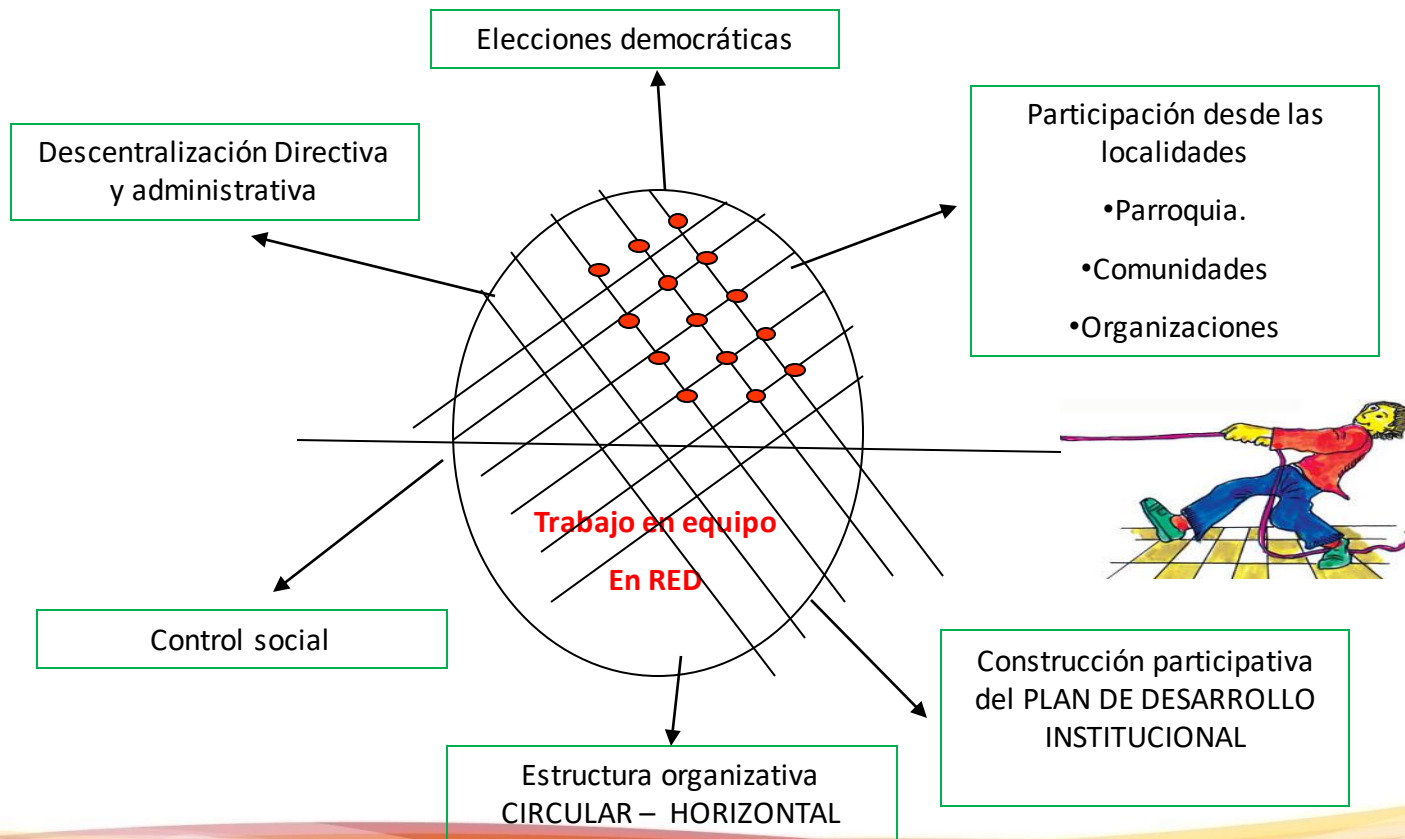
Elecciones democráticas

Descentralización Directiva y administrativa

Participación desde las localidades

•Parroquia.

•Comunidades

•Organizaciones

Trabajo en equipo

En RED

Control social

Construcción participativa del PLAN DE DESARROLLO INSTITUCIONAL

Estructura organizativa CIRCULAR – HORIZONTAL